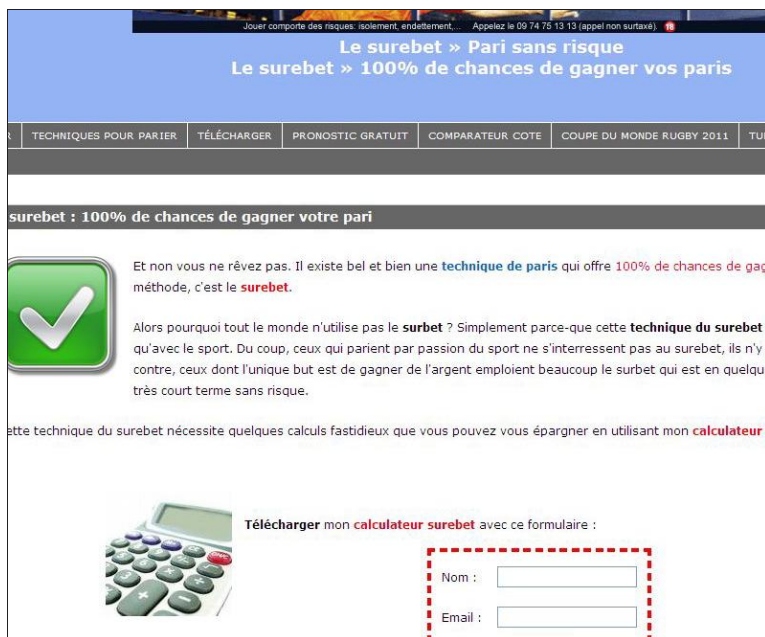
Jouer comporte des risques: isolement, endettement,... Appelez le 09 74 75 13 13 (appel non surtaxé). 18

Le surebet » Pari sans risque
Le surebet » 100% de chances de gagner vos paris

R | TECHNIQUES POUR PARIER | TÉLÉCHARGER | PRONOSTIC GRATUIT | COMPARATEUR COTE | COUPE DU MONDE RUGBY 2011 | TU

surebet : 100% de chances de gagner votre pari

Et non vous ne rêvez pas. Il existe bel et bien une technique de paris qui offre 100% de chances de gag méthode, c'est le surebet.

Alors pourquoi tout le monde n'utilise pas le surbet ? Simplement parce-que cette technique du surebet qu'avec le sport. Du coup, ceux qui parient par passion du sport ne s'interressent pas au surebet, ils n'y contre, ceux dont l'unique but est de gagner de l'argent emploient beaucoup le surbet qui est en quelqu très court terme sans risque.

ette technique du surebet nécessite quelques calculs fastidieux que vous pouvez vous épargner en utilisant mon calculateur

Télécharger mon calculateur surebet avec ce formulaire :

Nom :

Email :